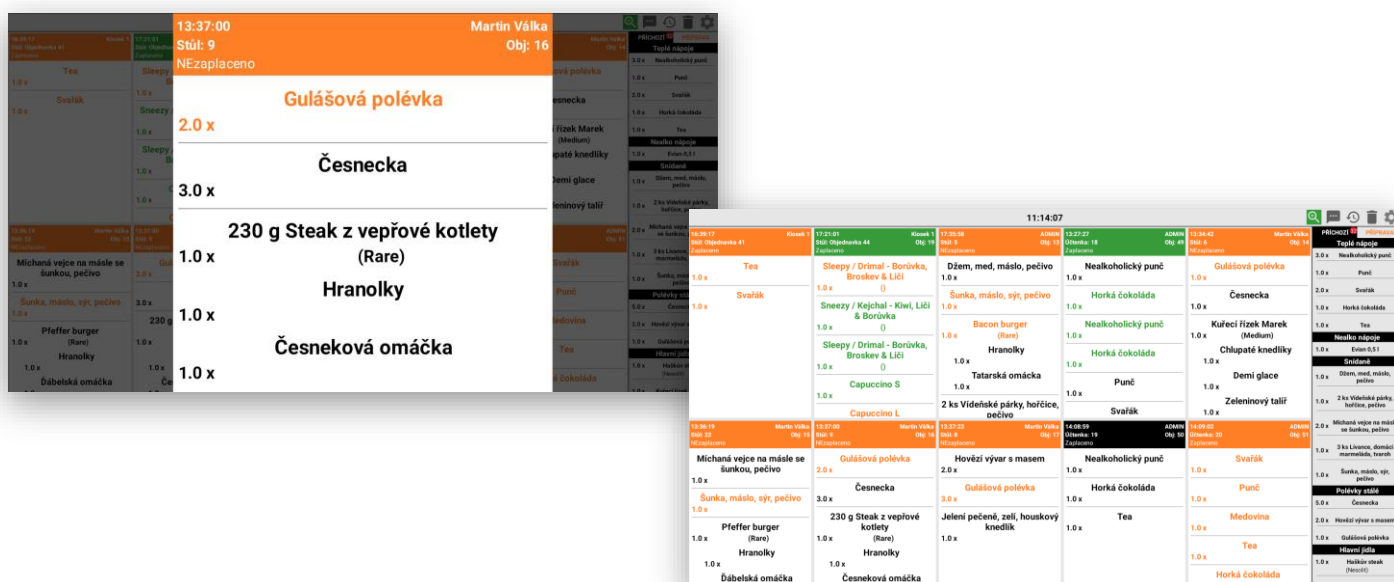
13:37:00
Martin Válka
Stůl: 9
Obj: 16
NEzaplaceno

Gulášová polévka
2.0 x

Česnecka
3.0 x

230 g Steak z vepřové kotlety
(Rare)
1.0 x

Hranolky
1.0 x

Česneková omáčka
1.0 x

11:14:07

16:39:17 Kiosek 1
Stůl: Objednávka 41
Zaplaceno
Tea
1.0 x
Svařák
1.0 x

17:21:01 Kiosek 1
Stůl: Objednávka 44 Obj: 19
Zaplaceno
Sleepy / Drimal - Borůvka, Broskev & Liči
1.0 x ()
Sneezy / Kejchal - Kiwi, Liči & Borůvka
1.0 x ()
Sleepy / Drimal - Borůvka, Broskev & Liči
1.0 x ()
Capuccino S
Capuccino L

17:35:56 ADMIN
Stůl: 5 Obj: 13
Zaplaceno
Džem, med, máslo, pečivo
1.0 x
Šunka, máslo, sýr, pečivo
1.0 x
Bacon burger
(Rare)
1.0 x
Hranolky
1.0 x
Tatarská omáčka
1.0 x
2 ks Vídeňské párky, hořčice, pečivo

13:27:27 ADMIN
Účtenka: 18 Obj: 49
Zaplaceno
Nealkoholický punč
1.0 x
Horká čokoláda
1.0 x
Nealkoholický punč
1.0 x
Horká čokoláda
1.0 x
Punč
1.0 x
Svařák

13:34:42 Martin Válka
Stůl: 6 Obj: 14
NEzaplaceno
Gulášová polévka
1.0 x
Česnecka
1.0 x
Kuřecí řízek Marek
(Medium)
1.0 x
Chlupaté knedlíky
1.0 x
Demi glace
1.0 x
Zeleninový talíř
1.0 x

13:36:19 Martin Válka
Stůl: 22 Obj: 15
NEzaplaceno
Míchaná vejce na másle se šunkou, pečivo
1.0 x
Šunka, máslo, sýr, pečivo
1.0 x
Pfeffer burger
(Rare)
1.0 x
Hranolky
1.0 x
Ďábelská omáčka

13:37:00 Martin Válka
Stůl: 9 Obj: 16
NEzaplaceno
Gulášová polévka
2.0 x
Česnecka
3.0 x
230 g Steak z vepřové kotlety
(Rare)
1.0 x
Hranolky
1.0 x
Česneková omáčka

13:37:23 Martin Válka
Stůl: 8 Obj: 17
NEzaplaceno
Hovězí vývar s masem
2.0 x
Gulášová polévka
3.0 x
Jelení pečeně, zelí, houskový knedlík
1.0 x

14:08:59 ADMIN
Účtenka: 19 Obj: 50
Zaplaceno
Nealkoholický punč
1.0 x
Horká čokoláda
1.0 x
Tea
1.0 x

14:09:02 ADMIN
Účtenka: 20 Obj: 51
Zaplaceno
Svařák
1.0 x
Punč
1.0 x
Medovina
1.0 x
Tea
1.0 x
Horká čokoláda

PŘÍCHOZÍ PŘEPRAVA
Teplé nápoje
3.0 x Nealkoholický punč
1.0 x Punč
2.0 x Svařák
1.0 x Horká čokoláda
1.0 x Tea
Nealko nápoje
1.0 x Evian 0,5 l
Snídaně
1.0 x Džem, med, máslo, pečivo
1.0 x 2 ks Vídeňské párky, hořčice, pečivo
2.0 x Míchaná vejce na másle se šunkou, pečivo
1.0 x 3 ks Lívance, domácí marmeláda, tvaroh
1.0 x Šunka, máslo, sýr, pečivo
Polévky stálé
5.0 x Česnecka
2.0 x Hovězí vývar s masem
1.0 x Gulášová polévka
Hlavní jídla
1.0 x Haškův steak
(Nesolit)